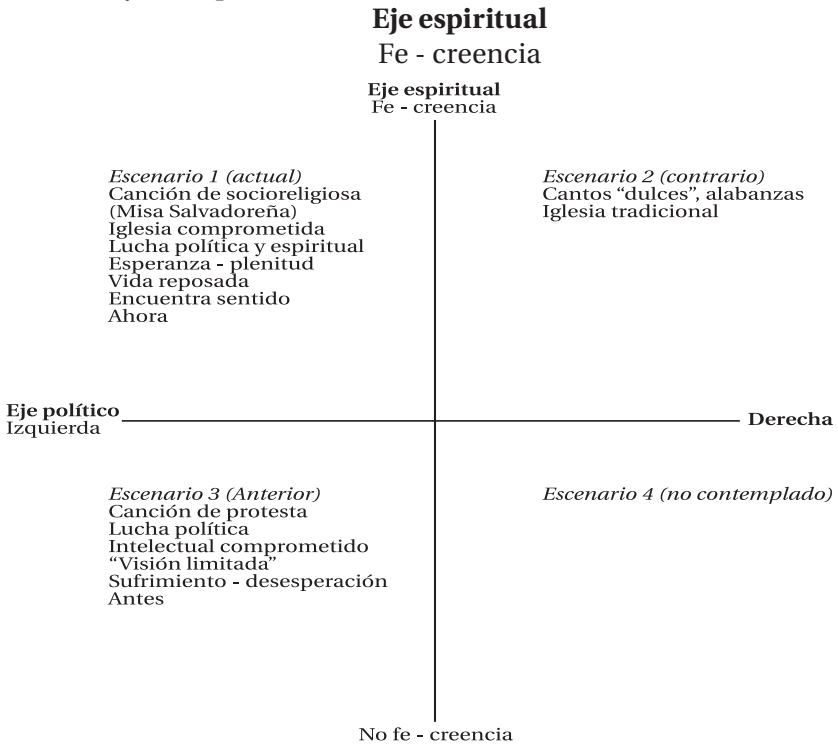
Eje espiritual
Fe - creencia

Eje espiritual
Fe - creencia

Escenario 1 (actual)
Canción de socioreligiosa
(Misa Salvadoreña)
Iglesia comprometida
Lucha política y espiritual
Esperanza - plenitud
Vida reposada
Encuentra sentido
Ahora

Escenario 2 (contrario)
Cantos "dulces", alabanzas
Iglesia tradicional

Eje político
Izquierda

Derecha

Escenario 3 (Anterior)
Canción de protesta
Lucha política
Intelectual comprometido
"Visión limitada"
Sufrimiento - desesperación
Antes

Escenario 4 (no contemplado)

No fe - creencia